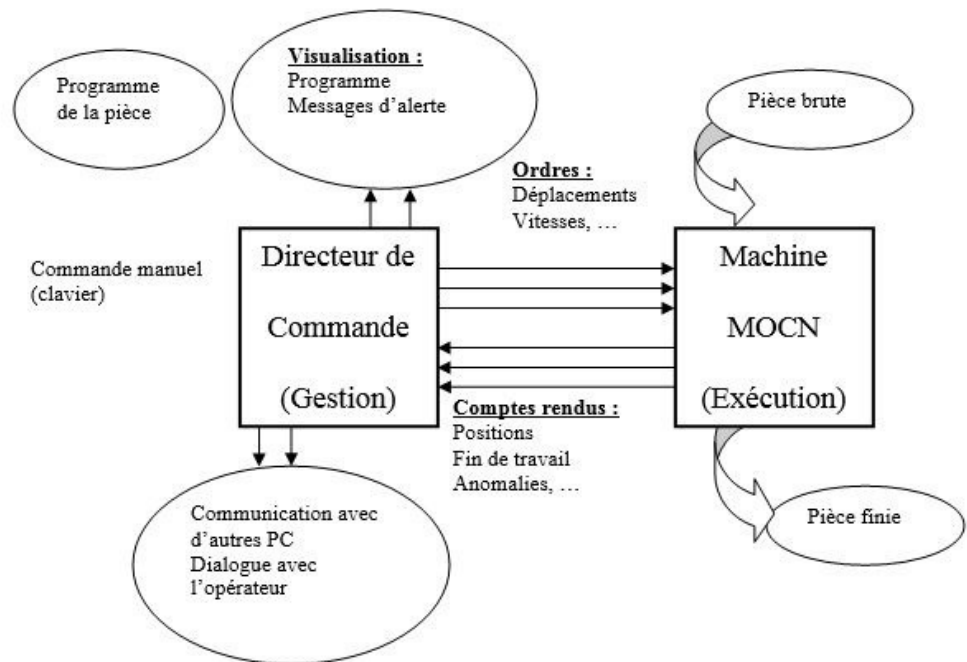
Programme de la pièce

Visualisation :
Programme
Messages d'alerte

Pièce brute

Ordres :
Déplacements
Vitesses, …

Commande manuel (clavier)

Directeur de Commande (Gestion)

Machine MOCN (Exécution)

Comptes rendus :
Positions
Fin de travail
Anomalies, …

Communication avec d'autres PC
Dialogue avec l'opérateur

Pièce finie